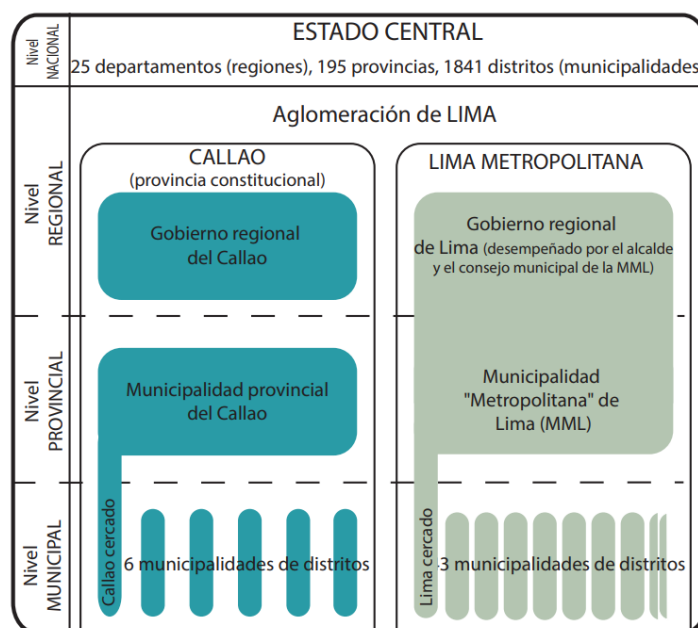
Nivel NACIONAL

ESTADO CENTRAL

25 departamentos (regiones), 195 provincias, 1841 distritos (municipalidades

Aglomeración de LIMA

Nivel REGIONAL

CALLAO
(provincia constitucional)

Gobierno regional del Callao

LIMA METROPOLITANA

Gobierno regional de Lima (desempeñado por el alcalde y el consejo municipal de la MML)

Nivel PROVINCIAL

Municipalidad provincial del Callao

Municipalidad "Metropolitana" de Lima (MML)

Nivel MUNICIPAL

Callao cercado

6 municipalidades de distritos

Lima cercado

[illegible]3 municipalidades de distritos